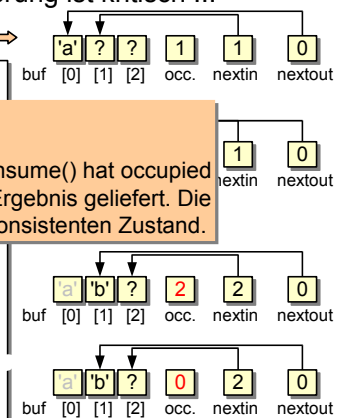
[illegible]rdung ist kritisch ...

'a' ? ? 1 1 0
buf [0] [1] [2] occ. nextin nextout

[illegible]nsume() hat occupied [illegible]rgebnis geliefert. Die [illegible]onsistenten Zustand.

1 0
nextin nextout

'a' 'b' ? 2 2 0
buf [0] [1] [2] occ. nextin nextout

'a' 'b' ? 0 2 0
buf [0] [1] [2] occ. nextin nextout